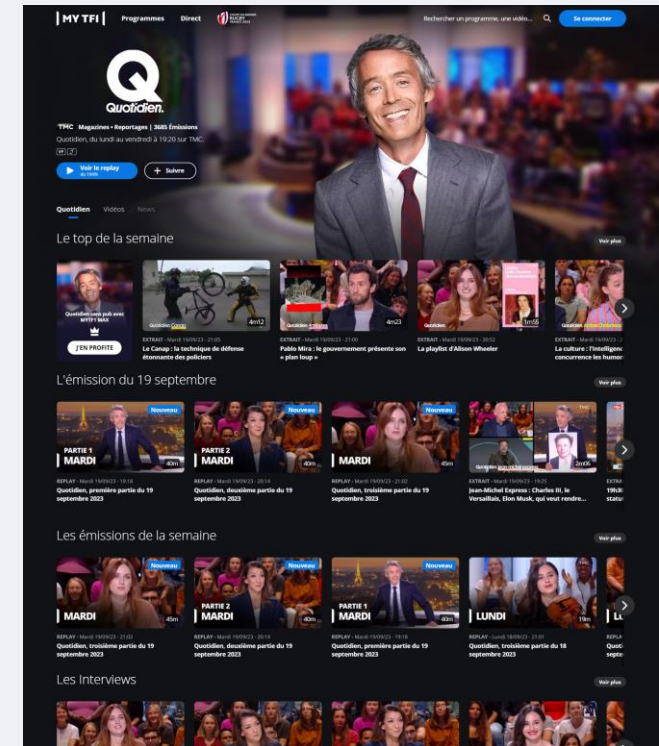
MY TF1 Programmes Direct

Rechercher un programme, une vidéo... Se connecter

Quotidien.

TMC Magazines • Reportages | 3685 Émissions

Quotidien, du lundi au vendredi à 19:20 sur TMC.

Voir le replay Suivre

Quotidien Vidéos News

Le top de la semaine

Voir plus

Quotidien sans pub avec MYTF1 MAX

J'EN PROFITE

4m12

EXTRAIT • Mardi 19/09/23 - 21:05

Le Canap : la technique de défense étonnante des policiers

4m23

EXTRAIT • Mardi 19/09/23 - 21:00

Pablo Mira : le gouvernement présente son « plan loup »

1m56

EXTRAIT • Mardi 19/09/23 - 20:52

La playlist d'Alison Wheeler

EXTRAIT • Mardi 19/09/23

La culture : l'intelligence concurrence les humains

L'émission du 19 septembre

Voir plus

Nouveau

PARTIE 1 MARDI

40m

REPLAY • Mardi 19/09/23 - 19:18

Quotidien, première partie du 19 septembre 2023

Nouveau

PARTIE 2 MARDI

40m

REPLAY • Mardi 19/09/23 - 20:14

Quotidien, deuxième partie du 19 septembre 2023

Nouveau

MARDI

45m

REPLAY • Mardi 19/09/23 - 21:02

Quotidien, troisième partie du 19 septembre 2023

2m06

EXTRAIT • Mardi 19/09/23 - 19:25

Jean-Michel Express : Charles III, le Versaillais, Elon Musk, qui veut rendre...

EXTRAIT

19h30 statu

Les émissions de la semaine

Voir plus

Nouveau

MARDI

45m

REPLAY • Mardi 19/09/23 - 21:02

Quotidien, troisième partie du 19 septembre 2023

Nouveau

PARTIE 2 MARDI

40m

REPLAY • Mardi 19/09/23 - 20:14

Quotidien, deuxième partie du 19 septembre 2023

Nouveau

PARTIE 1 MARDI

40m

REPLAY • Mardi 19/09/23 - 19:18

Quotidien, première partie du 19 septembre 2023

LUNDI

19m

REPLAY • Lundi 18/09/23 - 21:01

Quotidien, troisième partie du 18 septembre 2023

Les Interviews

Voir plus